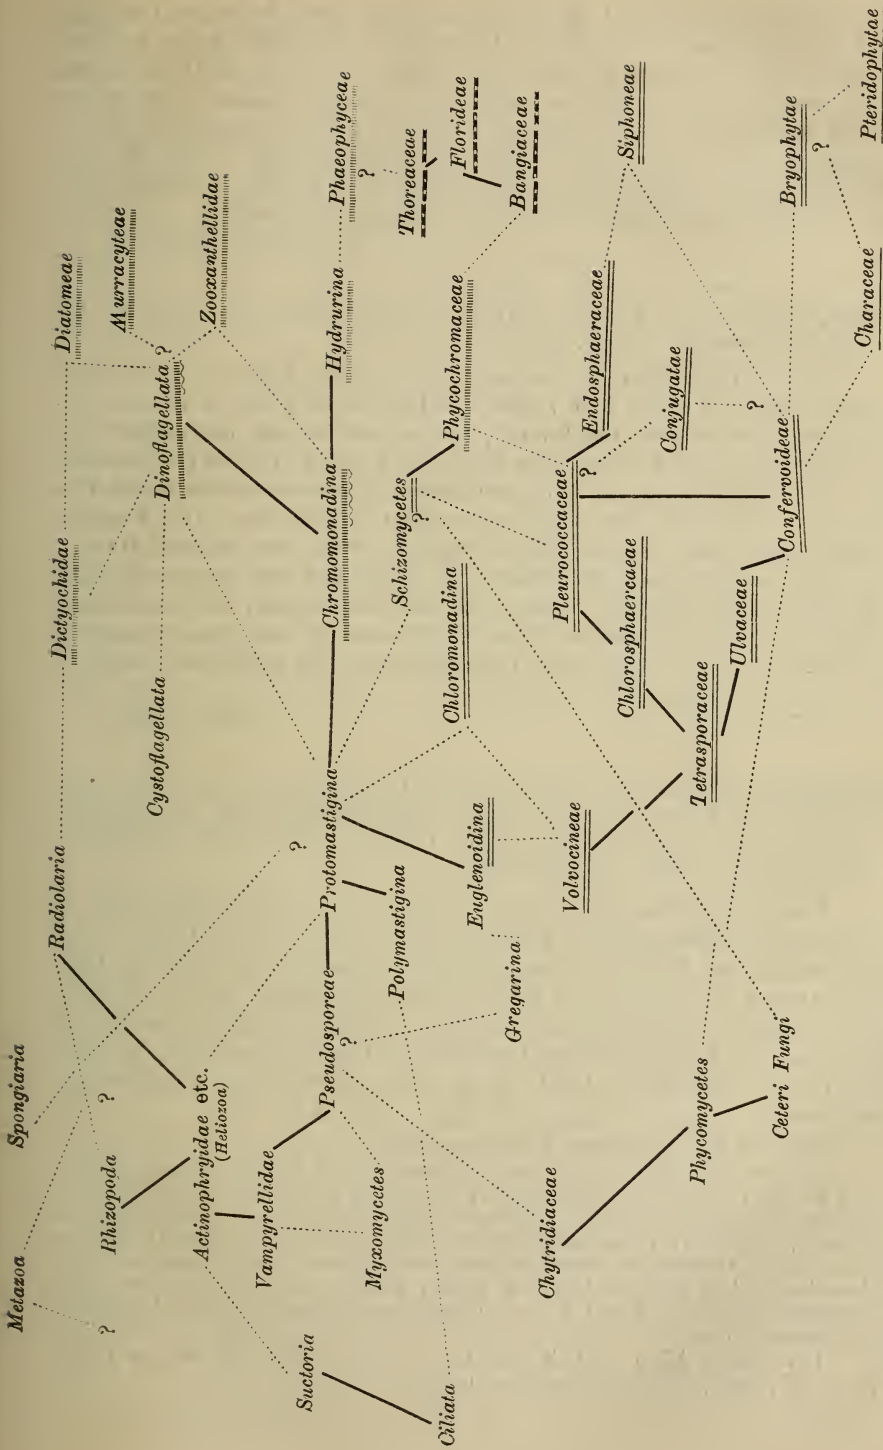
Metazoa
?
Spongiaria
Rhizopoda
?
Radiolaria
Suctoria
Actinophryidae etc. (Heliozoa)
Vampyrellidae
Ciliata
Myxomycetes
Pseudosporeae
?
Protomastigina
?
Polymastigina
Chytridiaceae
Gregarina
Euglenoidina
Cystoflagellata
Dictyochidae
Dinoflagellata
?
Diatomeae
Murracyteae
Zooxanthellidae
Chromomonadina
Hydrurina
Phaeophyceae
?
Thoreaceae
Florideae
Bangiaceae
Schizomycetes
?
Phycochromaceae
Chloromonadina
Volvocineae
Phycomycetes
Ceteri Fungi
Tetrasporaceae
Chlorosphaeraceae
Pleurococcaceae
?
Endosphaeraceae
Siphoneae
Ulvaceae
Conjugatae
?
Confervoideae
Characeae
Bryophytae
?
Pteridophytae